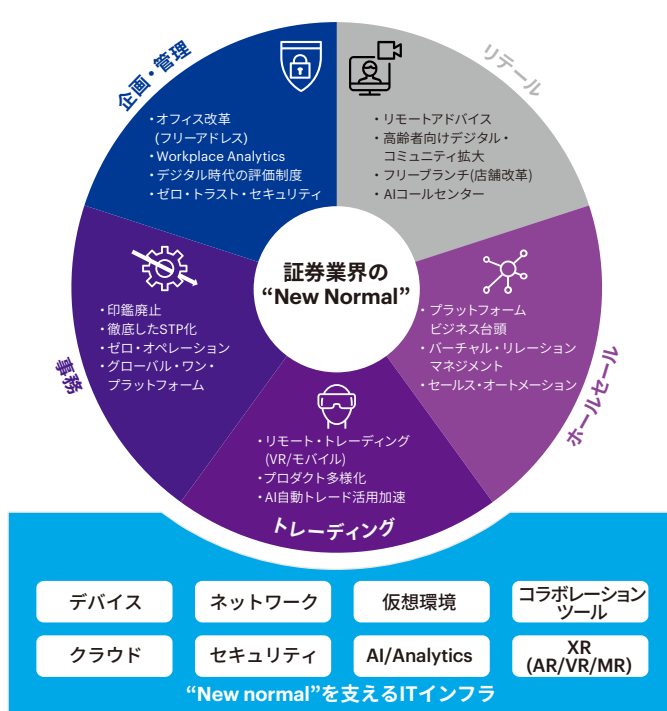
企画・管理

・オフィス改革 (フリーアドレス)
・Workplace Analytics
・デジタル時代の評価制度
・ゼロ・トラスト・セキュリティ

リテール

・リモートアドバイス
・高齢者向けデジタル・コミュニティ拡大
・フリーブランチ(店舗改革)
・AIコールセンター

証券業界の
“New Normal”

事務

・印鑑廃止
・徹底したSTP化
・ゼロ・オペレーション
・グローバル・ワン・プラットフォーム

ホールセール

・プラットフォームビジネス台頭
・バーチャル・リレーションマネジメント
・セールス・オートメーション

・リモート・トレーディング (VR/モバイル)
・プロダクト多様化
・AI自動トレード活用加速

トレーディング

| デバイス | ネットワーク | 仮想環境 | コラボレーションツール |
|---|---|---|---|
| クラウド | セキュリティ | AI/Analytics | XR (AR/VR/MR) |

“New normal”を支えるITインフラ